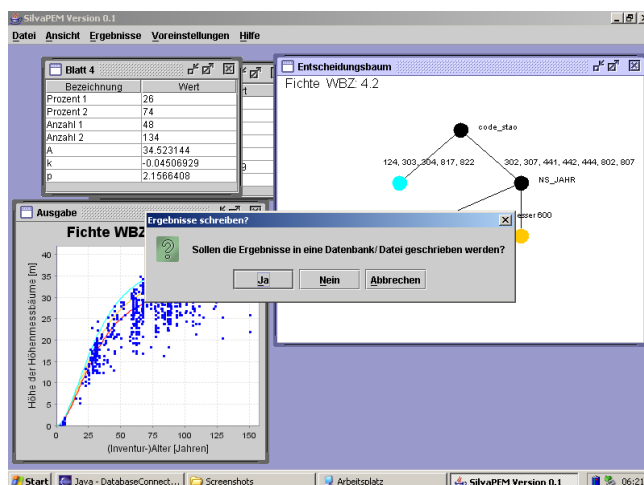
SilvaPEM Version 0.1

Datei Ansicht Ergebnisse Voreinstellungen Hilfe

Blatt 4

| Bezeichnung | Wert |
|---|---|
| Prozent 1 | 26 |
| Prozent 2 | 74 |
| Anzahl 1 | 48 |
| Anzahl 2 | 134 |
| A | 34.523144 |
| k | -0.04506929 |
| p | 2.1566408 |

Entscheidungsbaum

Fichte WBZ 4.2

code_stao

124, 303, 304, 817, 822

302, 307, 441, 442, 444, 802, 807

NS_JAHR

esser 600

Ausgabe

Fichte WBZ

Höhe der Höhenmessbäume [m]

0
5
10
15
20
25
30
35
40

0 25 50 75 100 125 150

(Inventur-)Alter [Jahren]

Ergebnisse schreiben?

Sollen die Ergebnisse in eine Datenbank/ Datei geschrieben werden?

Ja Nein Abbrechen

Start Java - DatabaseConnect... Screenshots Arbeitsplatz SilvaPEM Version 0.1 06:21